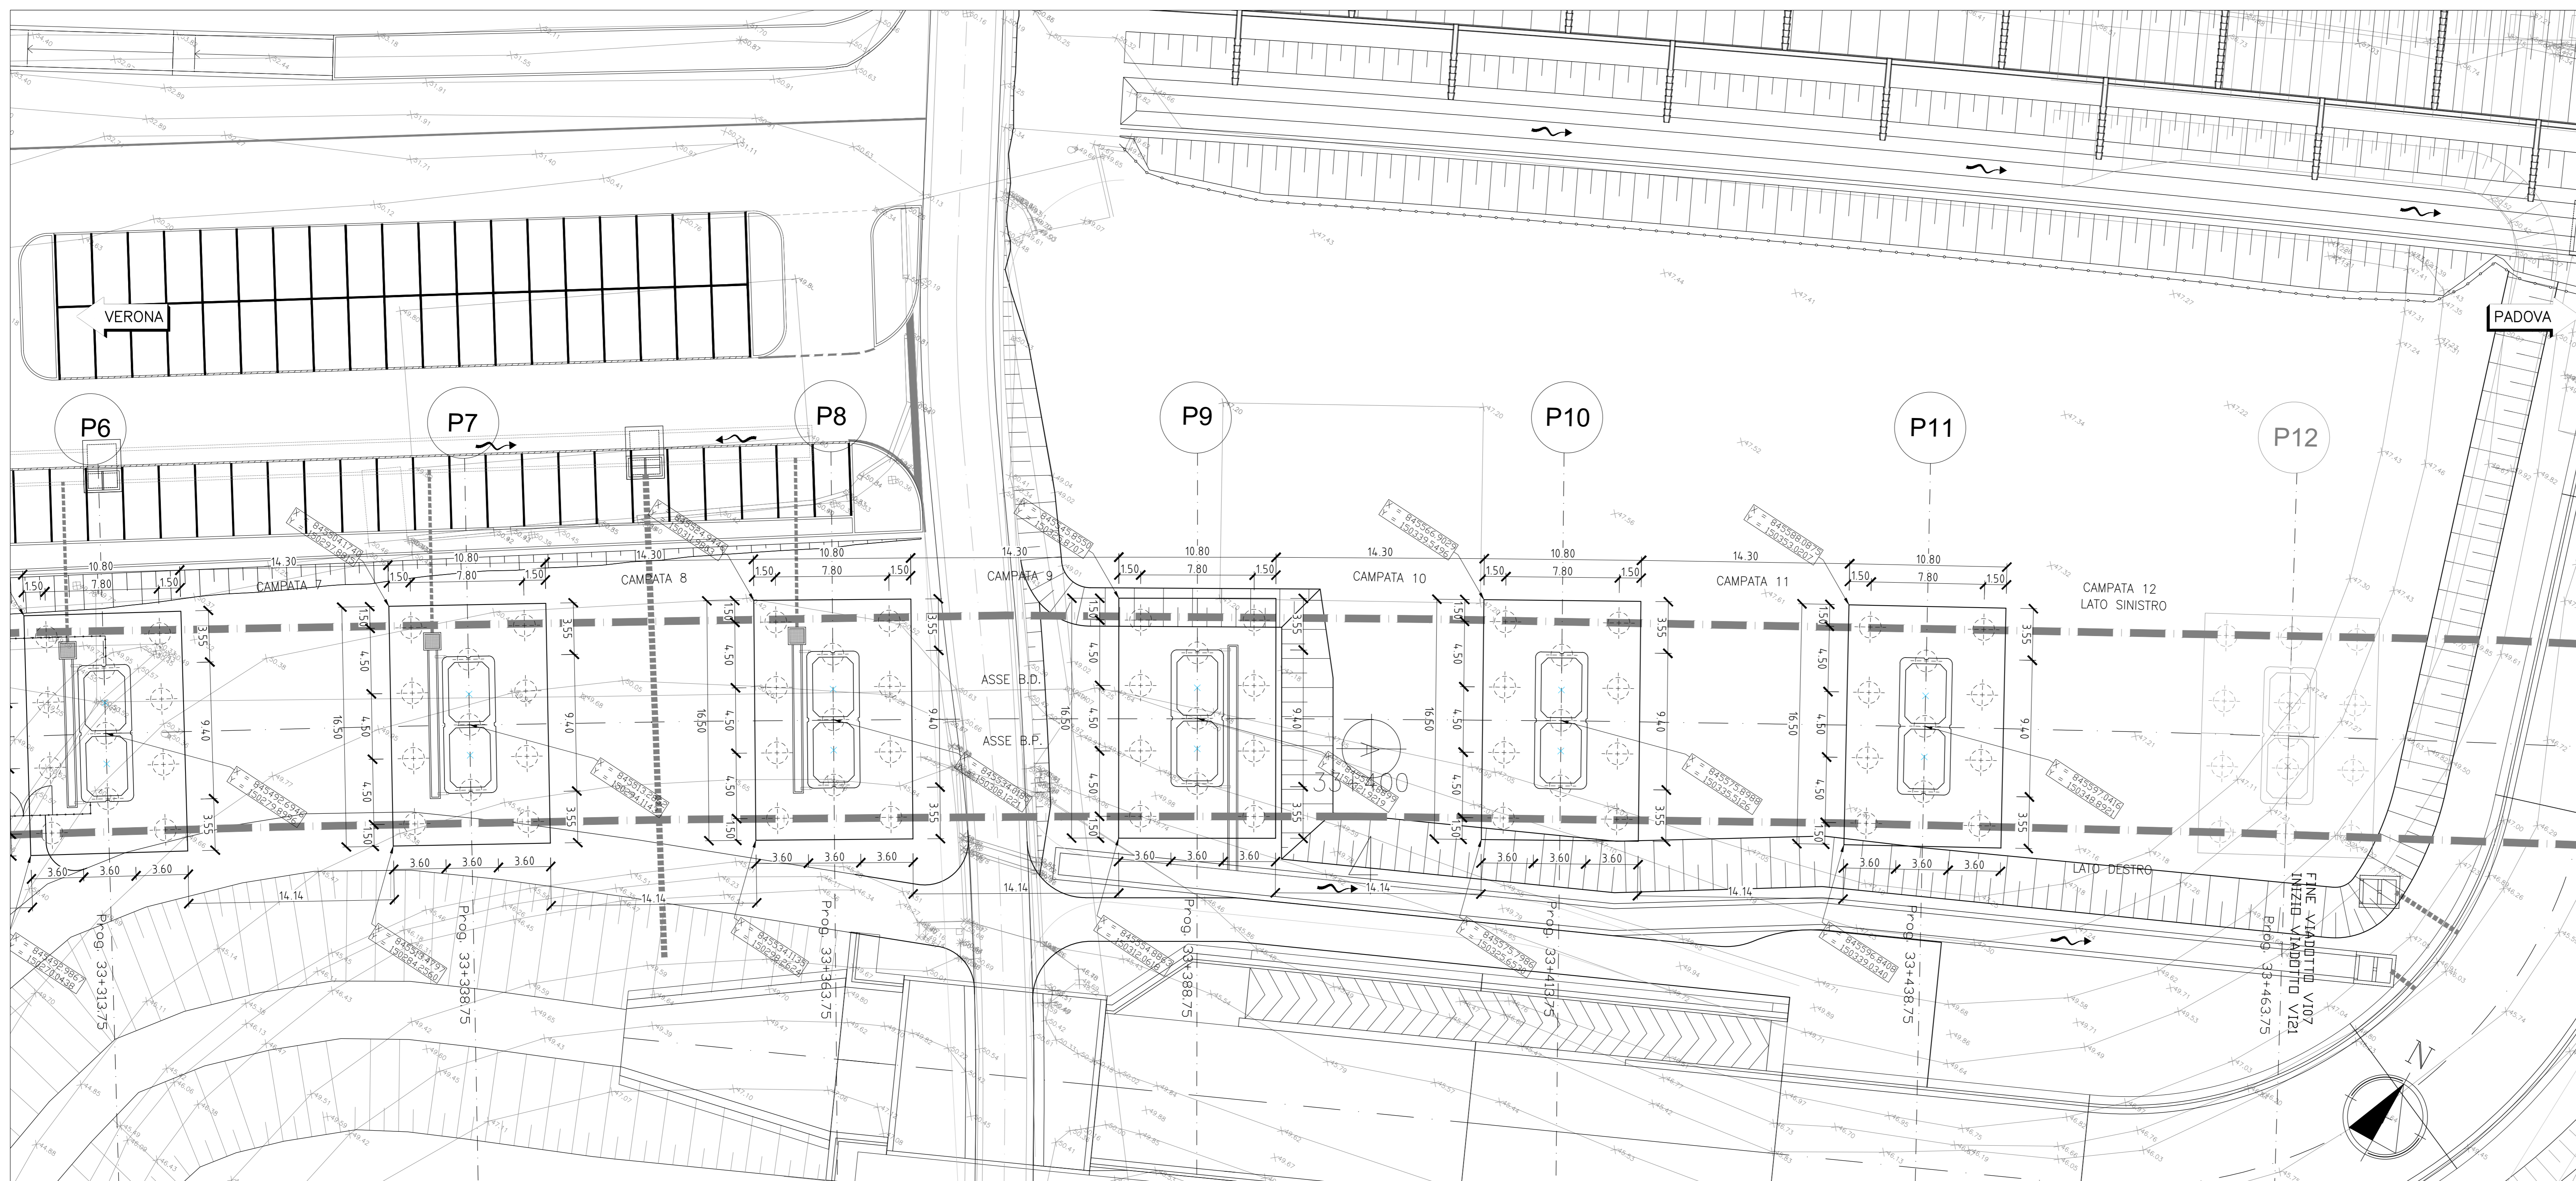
VERONA

PADOVA

P6

P7

P8

P9

P10

P11

P12

CAMPATA 7

CAMPATA 8

CAMPATA 9

CAMPATA 10

CAMPATA 11

CAMPATA 12
LATO SINISTRO

LATO DESTRO

ASSE B.D.

ASSE B.P.

10.80
14.30
10.80
14.30
10.80
14.30
10.80
14.30
10.80
14.30
10.80

1.50 7.80 1.50
1.50 7.80 1.50
1.50 7.80 1.50
1.50 7.80 1.50
1.50 7.80 1.50
1.50 7.80 1.50

3.55
4.50
4.50
4.50
9.40
16.50
1.50

3.60 3.60 3.60
3.60 3.60 3.60
3.60 3.60 3.60
3.60 3.60 3.60
3.60 3.60 3.60
3.60 3.60 3.60

14.14
14.14
14.14
14.14
14.14

Prog. 33+313.75
Prog. 33+338.75
Prog. 33+363.75
Prog. 33+388.75
Prog. 33+413.75
Prog. 33+438.75
Prog. 33+463.75

FINE VIADOTTO VI07
INIZIO VIADOTTO VI21

33+400

N